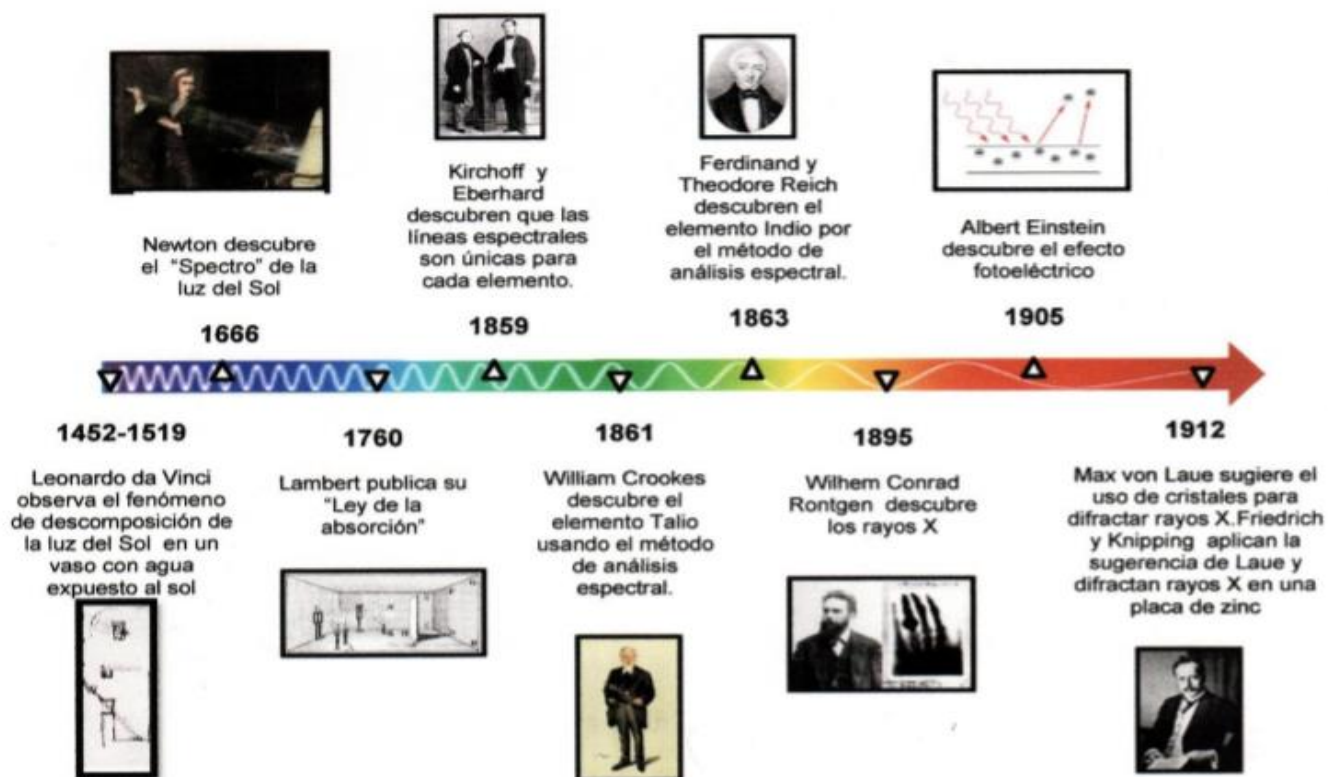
Newton descubre el "Spectro" de la luz del Sol

1666

Kirchoff y Eberhard descubren que las líneas espectrales son únicas para cada elemento.

1859

Ferdinand y Theodore Reich descubren el elemento Indio por el método de análisis espectral.

1863

Albert Einstein descubre el efecto fotoeléctrico

1905

1452-1519

Leonardo da Vinci observa el fenómeno de descomposición de la luz del Sol en un vaso con agua expuesto al sol

1760

Lambert publica su "Ley de la absorción"

1861

William Crookes descubre el elemento Talio usando el método de análisis espectral.

1895

Wilhem Conrad Rontgen descubre los rayos X

1912

Max von Laue sugiere el uso de cristales para difractar rayos X.Friedrich y Knipping aplican la sugerencia de Laue y difractan rayos X en una placa de zinc